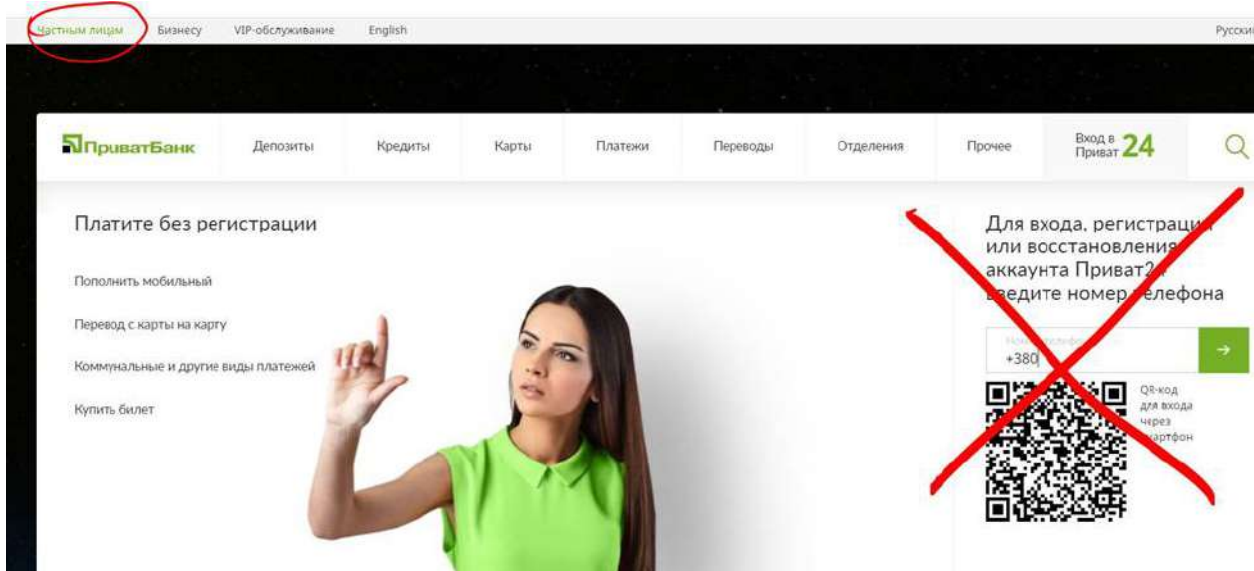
Частным лицам Бизнесу VIP-обслуживание English Русски

ПриватБанк Депозиты Кредиты Карты Платежи Переводы Отделения Прочее Вход в Приват 24

Платите без регистрации

Пополнить мобильный

Перевод с карты на карту

Коммунальные и другие виды платежей

Купить билет

Для входа, регистраци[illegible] или восстановления аккаунта Приват2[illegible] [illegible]ведите номер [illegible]елефона

Номер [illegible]

+380

QR-код для входа через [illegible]артфон